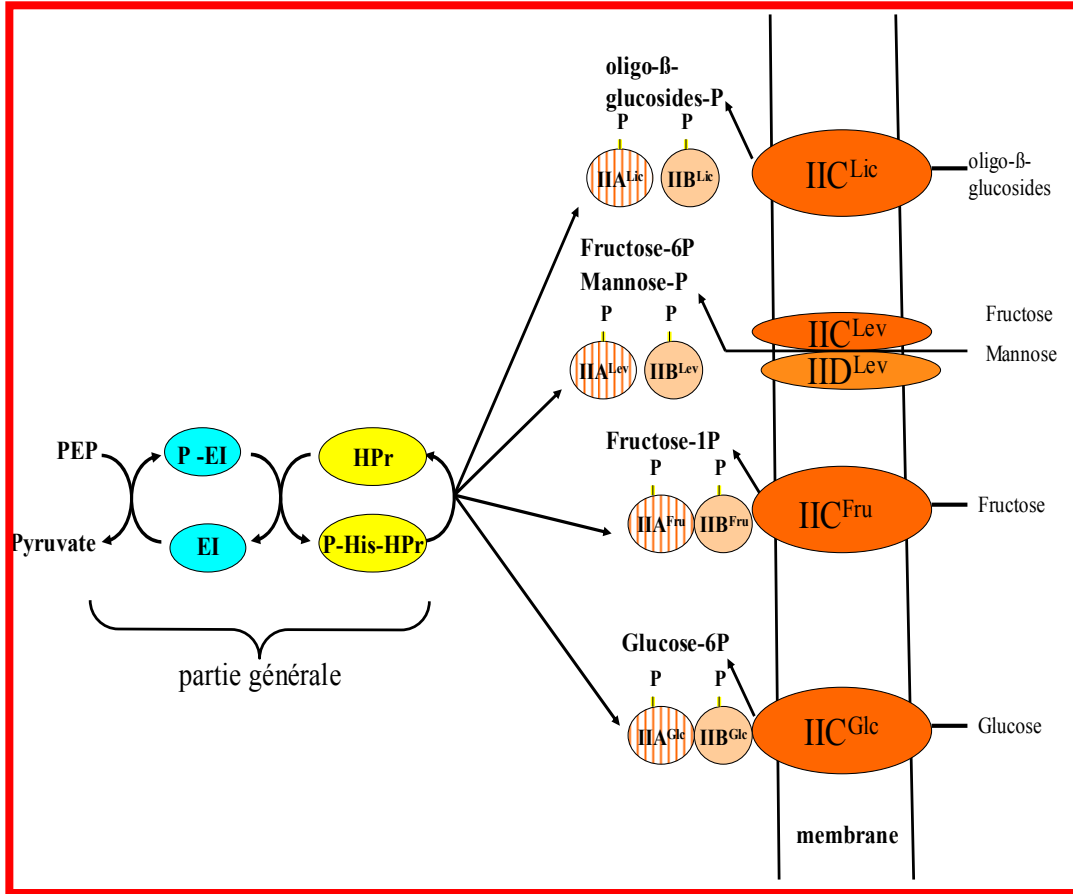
oligo-ß-glucosides-P

P P

$IIA^{Lic}$ $IIB^{Lic}$

$IIC^{Lic}$

oligo-ß-glucosides

Fructose-6P
Mannose-P

P P

$IIA^{Lev}$ $IIB^{Lev}$

$IIC^{Lev}$

$IID^{Lev}$

Fructose

Mannose

PEP

P -EI

HPr

Pyruvate

EI

P-His-HPr

Fructose-1P

P P

$IIA^{Fru}$ $IIB^{Fru}$

$IIC^{Fru}$

Fructose

partie générale

Glucose-6P

P P

$IIA^{Glc}$ $IIB^{Glc}$

$IIC^{Glc}$

Glucose

membrane